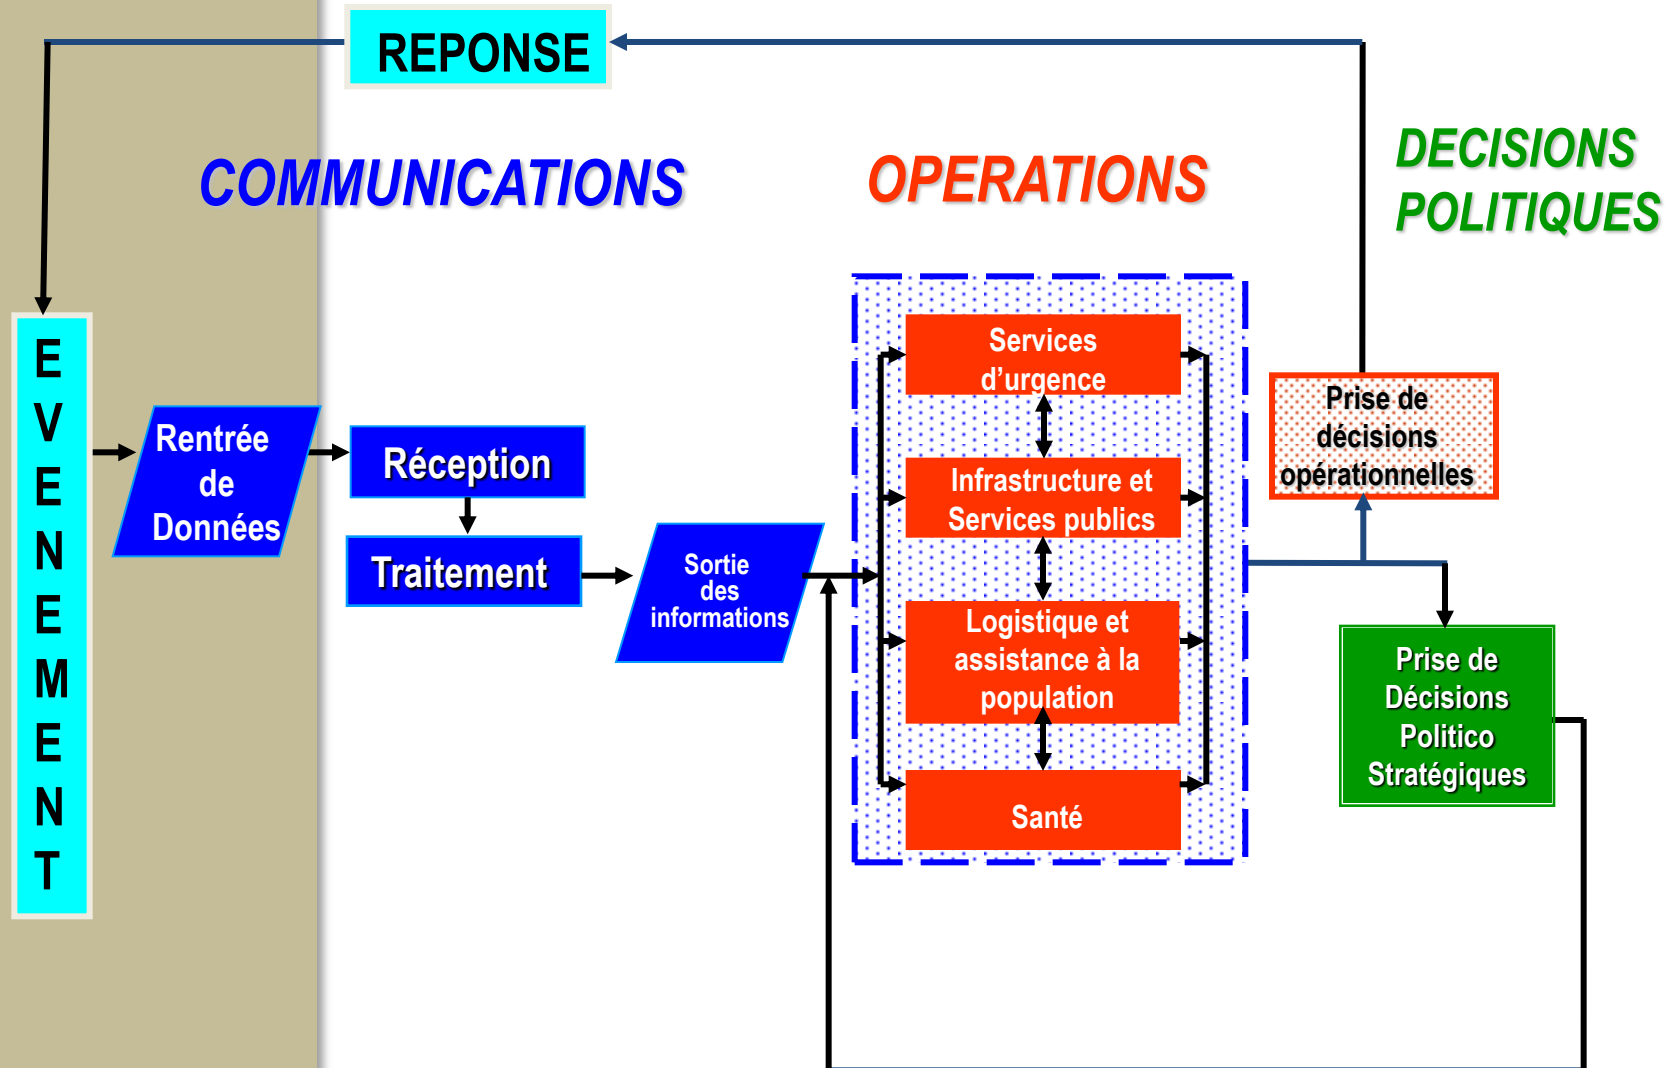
REPONSE

COMMUNICATIONS

OPERATIONS

DECISIONS POLITIQUES

E V E N E M E N T

Rentrée de Données

Réception

Traitement

Sortie des informations

Services d'urgence

Infrastructure et Services publics

Logistique et assistance à la population

Santé

Prise de décisions opérationnelles

Prise de Décisions Politico Stratégiques